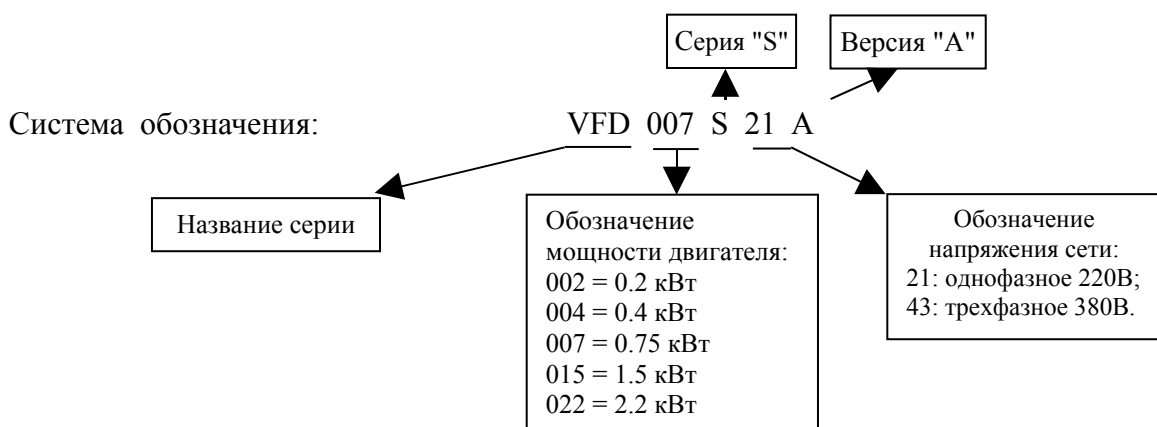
Серия "S"

Версия "A"

Система обозначения: VFD 007 S 21 A

Название серии

Обозначение мощности двигателя:
002 = 0.2 кВт
004 = 0.4 кВт
007 = 0.75 кВт
015 = 1.5 кВт
022 = 2.2 кВт

Обозначение напряжения сети:
21: однофазное 220В;
43: трехфазное 380В.